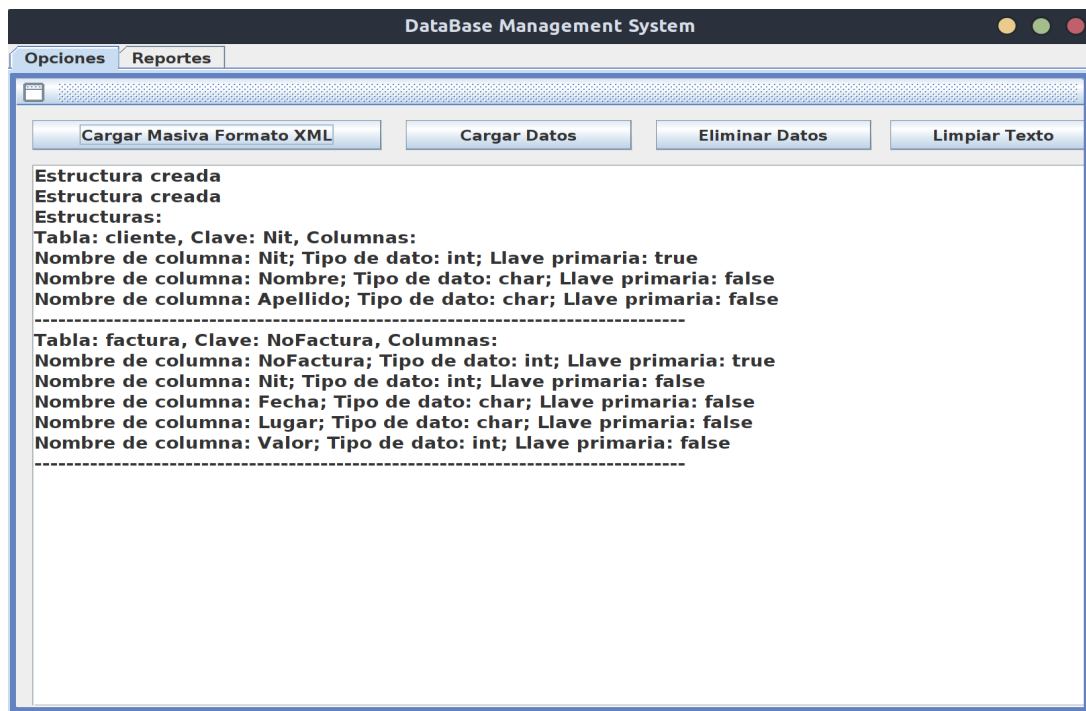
DataBase Management System

Opciones | Reportes

Cargar Masiva Formato XML | Cargar Datos | Eliminar Datos | Limpiar Texto

Estructura creada
Estructura creada
Estructuras:
Tabla: cliente, Clave: Nit, Columnas:
Nombre de columna: Nit; Tipo de dato: int; Llave primaria: true
Nombre de columna: Nombre; Tipo de dato: char; Llave primaria: false
Nombre de columna: Apellido; Tipo de dato: char; Llave primaria: false
--------------------------------------------------------------------------------
Tabla: factura, Clave: NoFactura, Columnas:
Nombre de columna: NoFactura; Tipo de dato: int; Llave primaria: true
Nombre de columna: Nit; Tipo de dato: int; Llave primaria: false
Nombre de columna: Fecha; Tipo de dato: char; Llave primaria: false
Nombre de columna: Lugar; Tipo de dato: char; Llave primaria: false
Nombre de columna: Valor; Tipo de dato: int; Llave primaria: false
--------------------------------------------------------------------------------